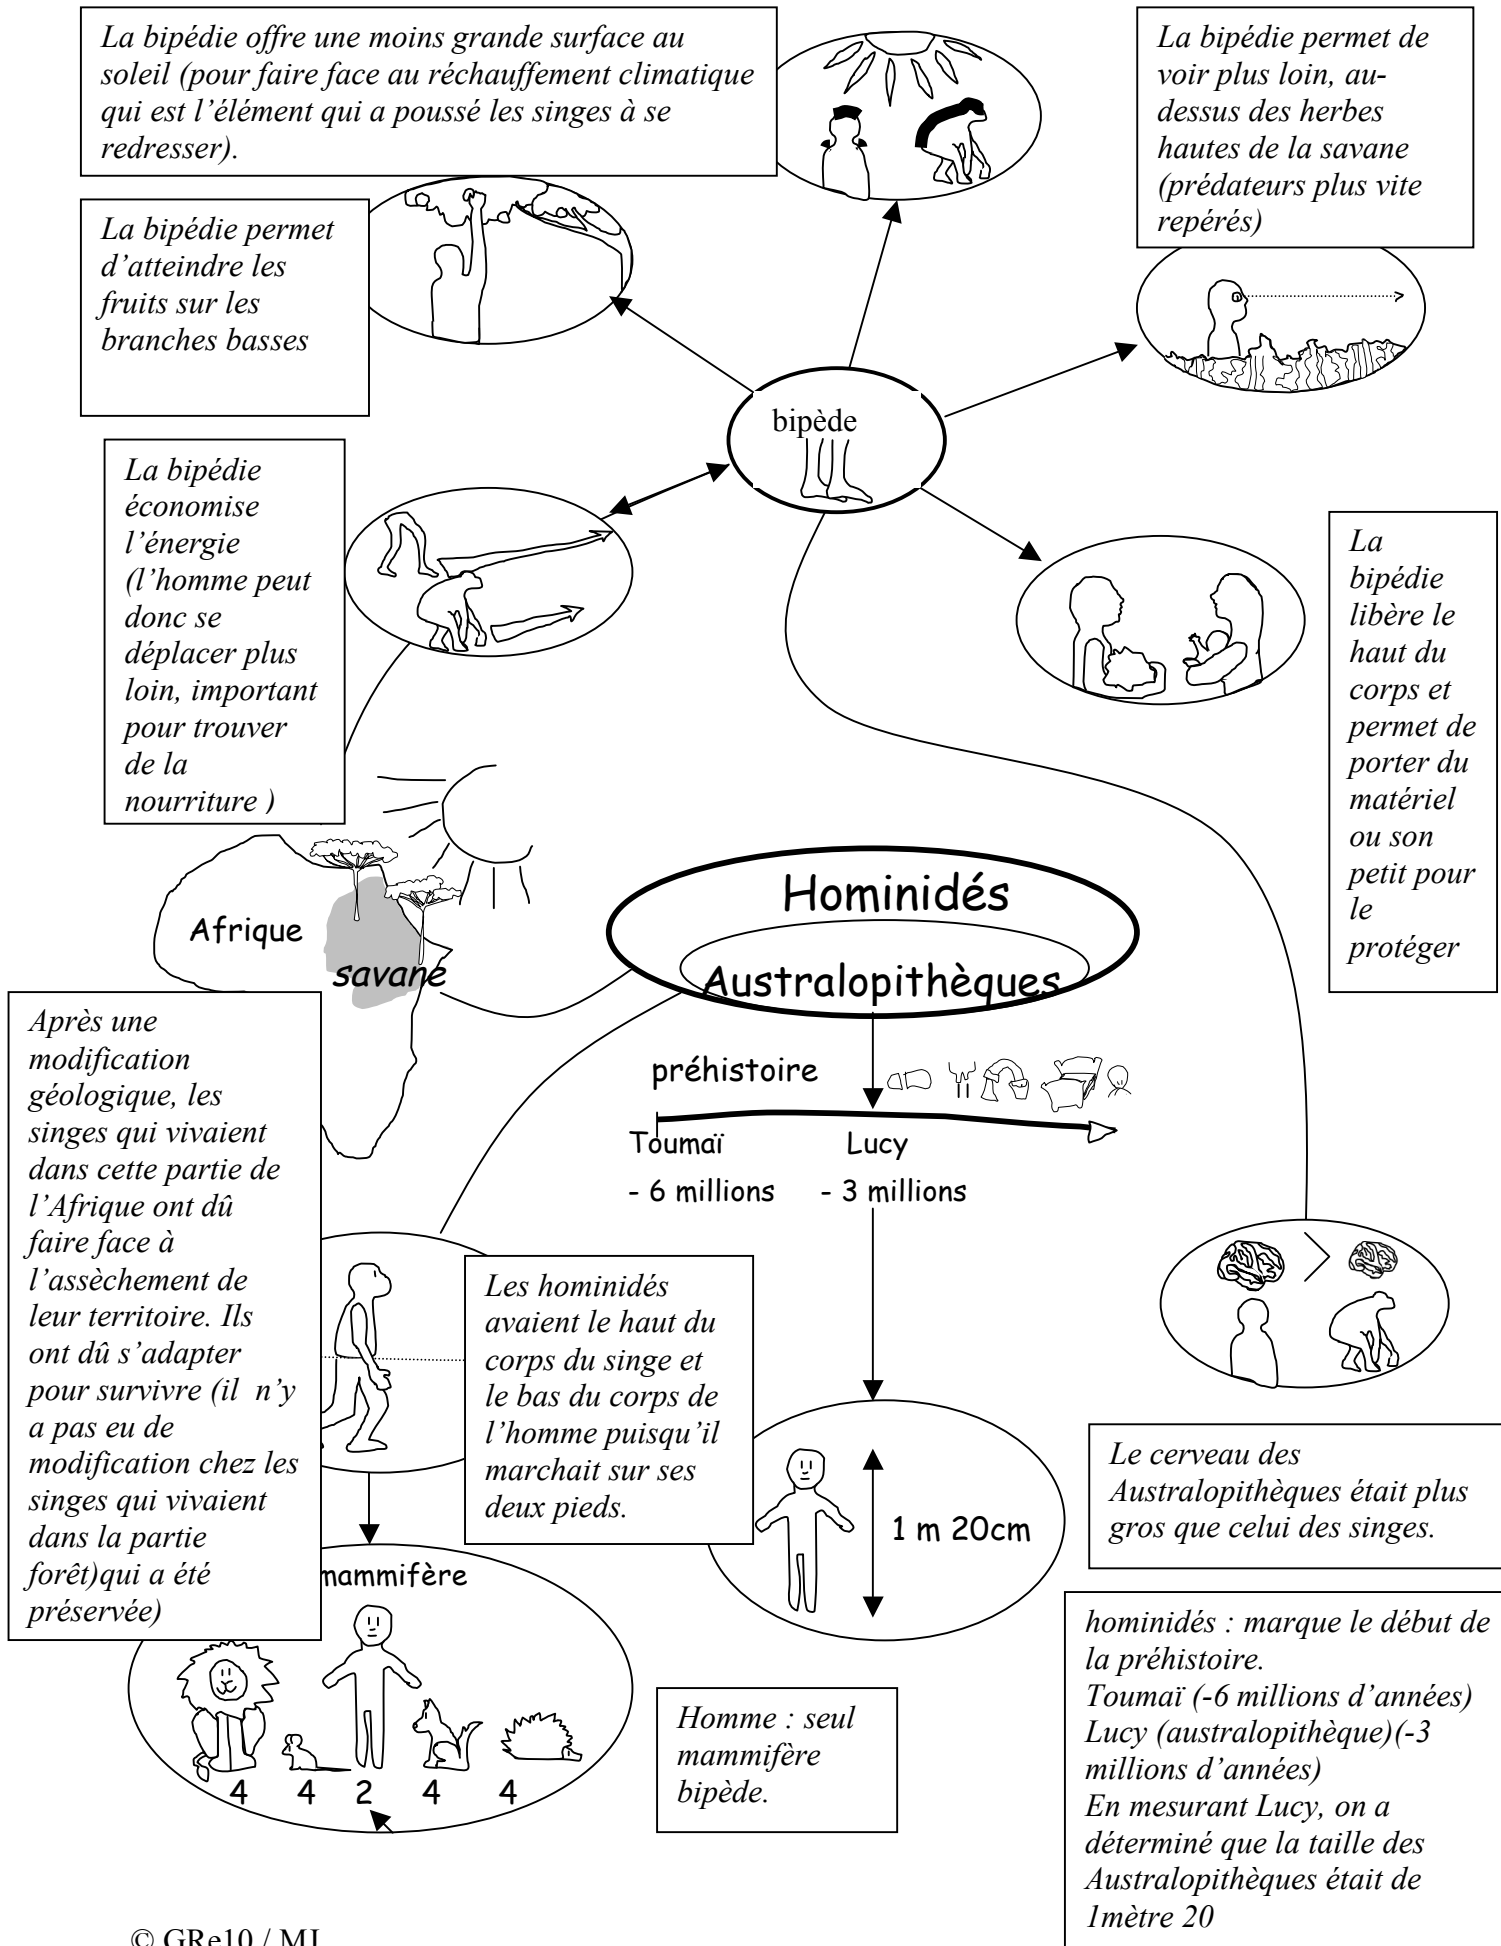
La bipédie offre une moins grande surface au soleil (pour faire face au réchauffement climatique qui est l'élément qui a poussé les singes à se redresser).

La bipédie permet de voir plus loin, au-dessus des herbes hautes de la savane (prédateurs plus vite repérés)

La bipédie permet d'atteindre les fruits sur les branches basses

bipède

La bipédie économise l'énergie (l'homme peut donc se déplacer plus loin, important pour trouver de la nourriture )

La bipédie libère le haut du corps et permet de porter du matériel ou son petit pour le protéger

Afrique

savane

Hominidés

Australopithèques

préhistoire

Toumaï

- 6 millions

Lucy

- 3 millions

Après une modification géologique, les singes qui vivaient dans cette partie de l'Afrique ont dû faire face à l'assèchement de leur territoire. Ils ont dû s'adapter pour survivre (il n'y a pas eu de modification chez les singes qui vivaient dans la partie forêt)qui a été préservée)

Les hominidés avaient le haut du corps du singe et le bas du corps de l'homme puisqu'il marchait sur ses deux pieds.

1 m 20cm

Le cerveau des Australopithèques était plus gros que celui des singes.

mammifère

4 4 2 4 4

Homme : seul mammifère bipède.

hominidés : marque le début de la préhistoire.
Toumaï (-6 millions d'années)
Lucy (australopithèque)(-3 millions d'années)
En mesurant Lucy, on a déterminé que la taille des Australopithèques était de 1mètre 20

© GRe10 / MJ